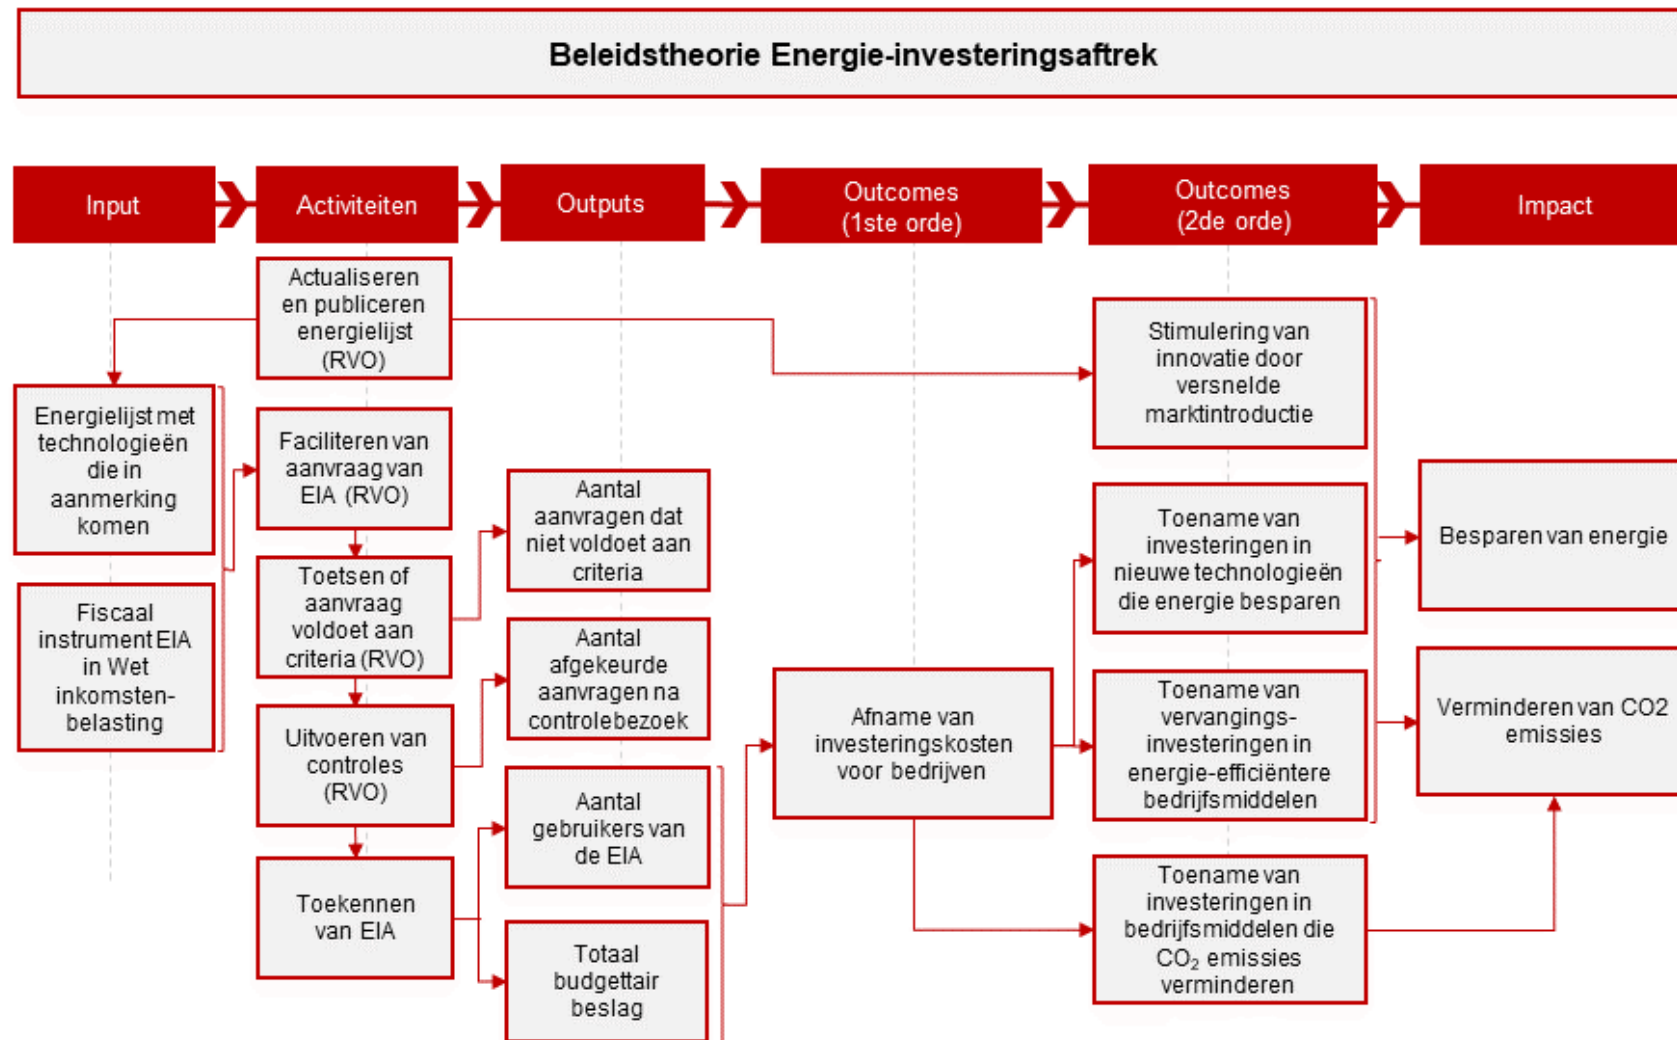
Beleidstheorie Energie-investeringsaftrek

Input

Activiteiten

Outputs

Outcomes (1ste orde)

Outcomes (2de orde)

Impact

Energielijst met technologieën die in aanmerking komen

Fiscaal instrument EIA in Wet inkomstenbelasting

Actualiseren en publiceren energielijst (RVO)

Faciliteren van aanvraag van EIA (RVO)

Toetsen of aanvraag voldoet aan criteria (RVO)

Uitvoeren van controles (RVO)

Toekennen van EIA

Aantal aanvragen dat niet voldoet aan criteria

Aantal afgekeurde aanvragen na controlebezoek

Aantal gebruikers van de EIA

Totaal budgettair beslag

Afname van investeringskosten voor bedrijven

Stimulering van innovatie door versnelde marktintroductie

Toename van investeringen in nieuwe technologieën die energie besparen

Toename van vervangings-investeringen in energie-efficiëntere bedrijfsmiddelen

Toename van investeringen in bedrijfsmiddelen die $CO_2$ emissies verminderen

Besparen van energie

Verminderen van CO2 emissies